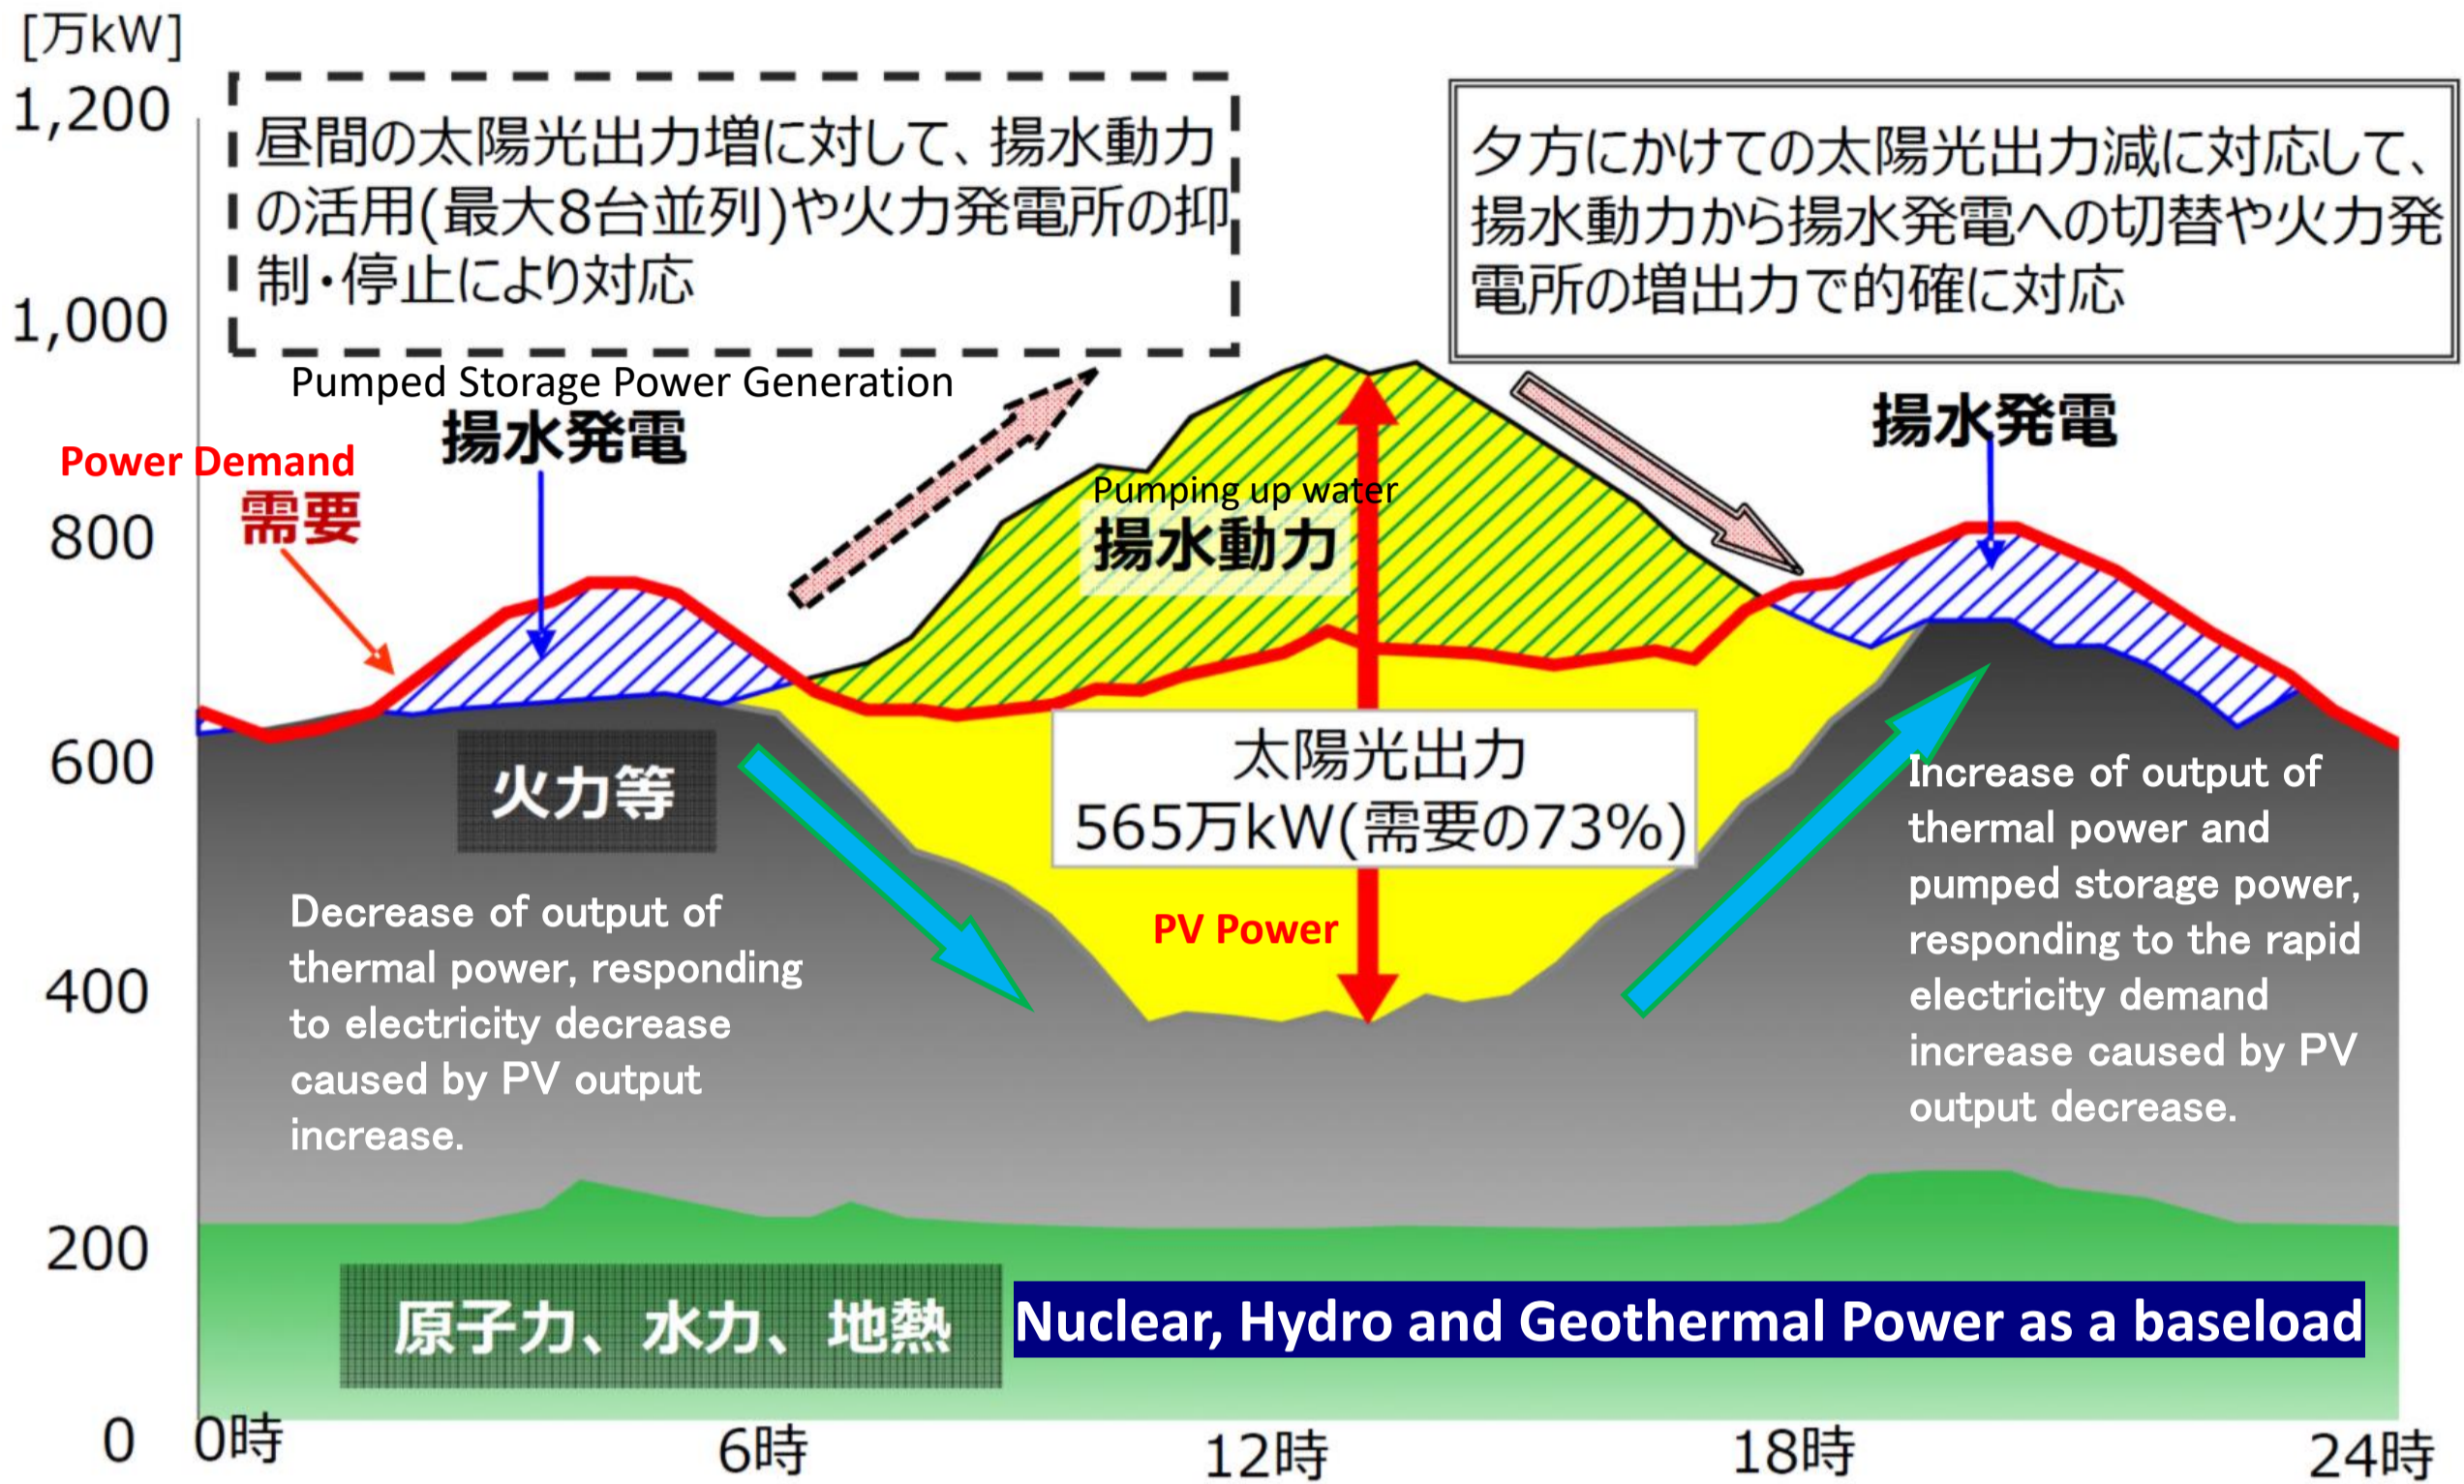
[万kW]

1,200

1,000

800

600

400

200

0

昼間の太陽光出力増に対して、揚水動力の活用(最大8台並列)や火力発電所の抑制・停止により対応

夕方にかけての太陽光出力減に対応して、揚水動力から揚水発電への切替や火力発電所の増出力で的確に対応

Pumped Storage Power Generation

揚水発電

Power Demand

需要

Pumping up water

揚水動力

揚水発電

火力等

太陽光出力
565万kW(需要の73%)

PV Power

Decrease of output of thermal power, responding to electricity decrease caused by PV output increase.

Increase of output of thermal power and pumped storage power, responding to the rapid electricity demand increase caused by PV output decrease.

原子力、水力、地熱

Nuclear, Hydro and Geothermal Power as a baseload

0時

6時

12時

18時

24時